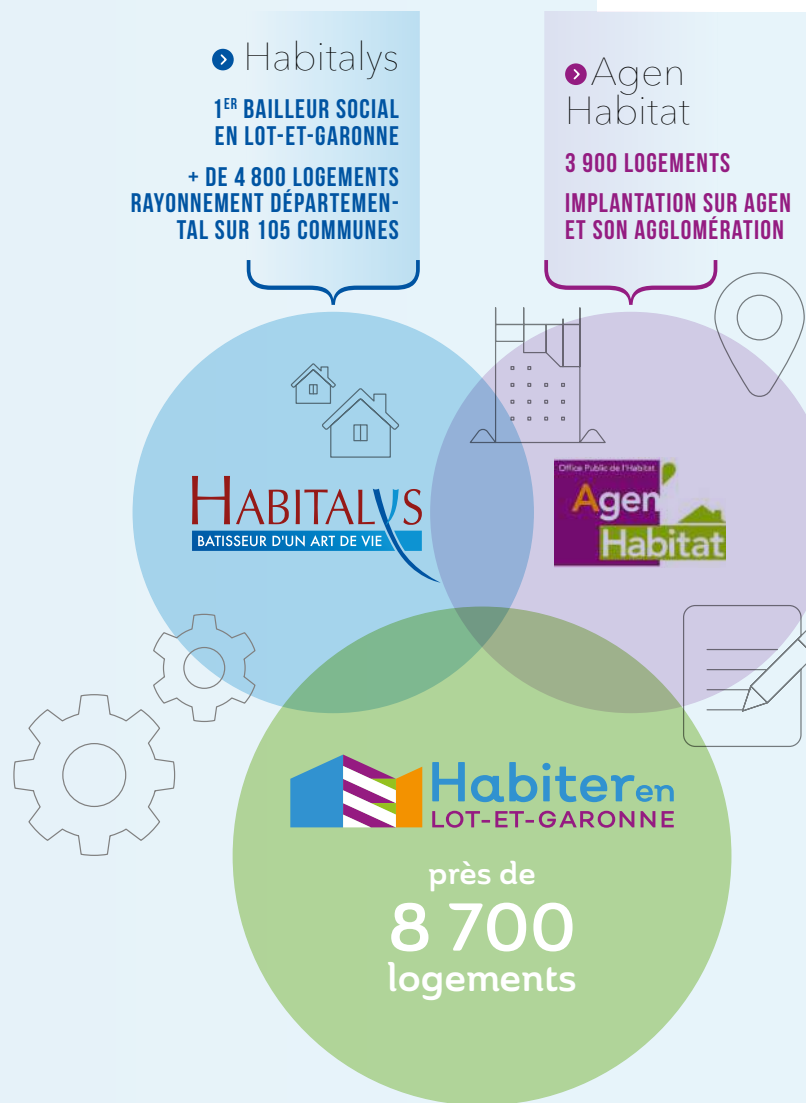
Habitalys

1$^{ER}$ BAILLEUR SOCIAL EN LOT-ET-GARONNE

+ DE 4 800 LOGEMENTS RAYONNEMENT DÉPARTEMENTAL SUR 105 COMMUNES

Agen Habitat

3 900 LOGEMENTS

IMPLANTATION SUR AGEN ET SON AGGLOMÉRATION

HABITALYS
BATISSEUR D'UN ART DE VIE

Office Public de l'Habitat
Agen Habitat

Habiter en
LOT-ET-GARONNE

près de
8 700
logements